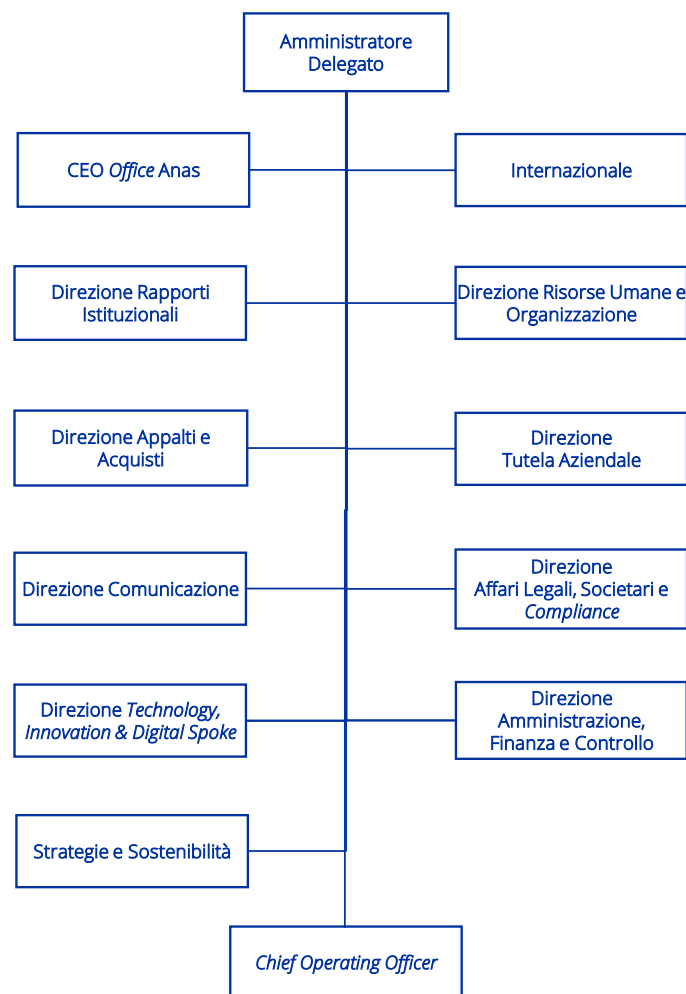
Amministratore Delegato

CEO *Office* Anas

Internazionale

Direzione Rapporti Istituzionali

Direzione Risorse Umane e Organizzazione

Direzione Appalti e Acquisti

Direzione Tutela Aziendale

Direzione Comunicazione

Direzione Affari Legali, Societari e *Compliance*

Direzione *Technology, Innovation & Digital Spoke*

Direzione Amministrazione, Finanza e Controllo

Strategie e Sostenibilità

*Chief Operating Officer*